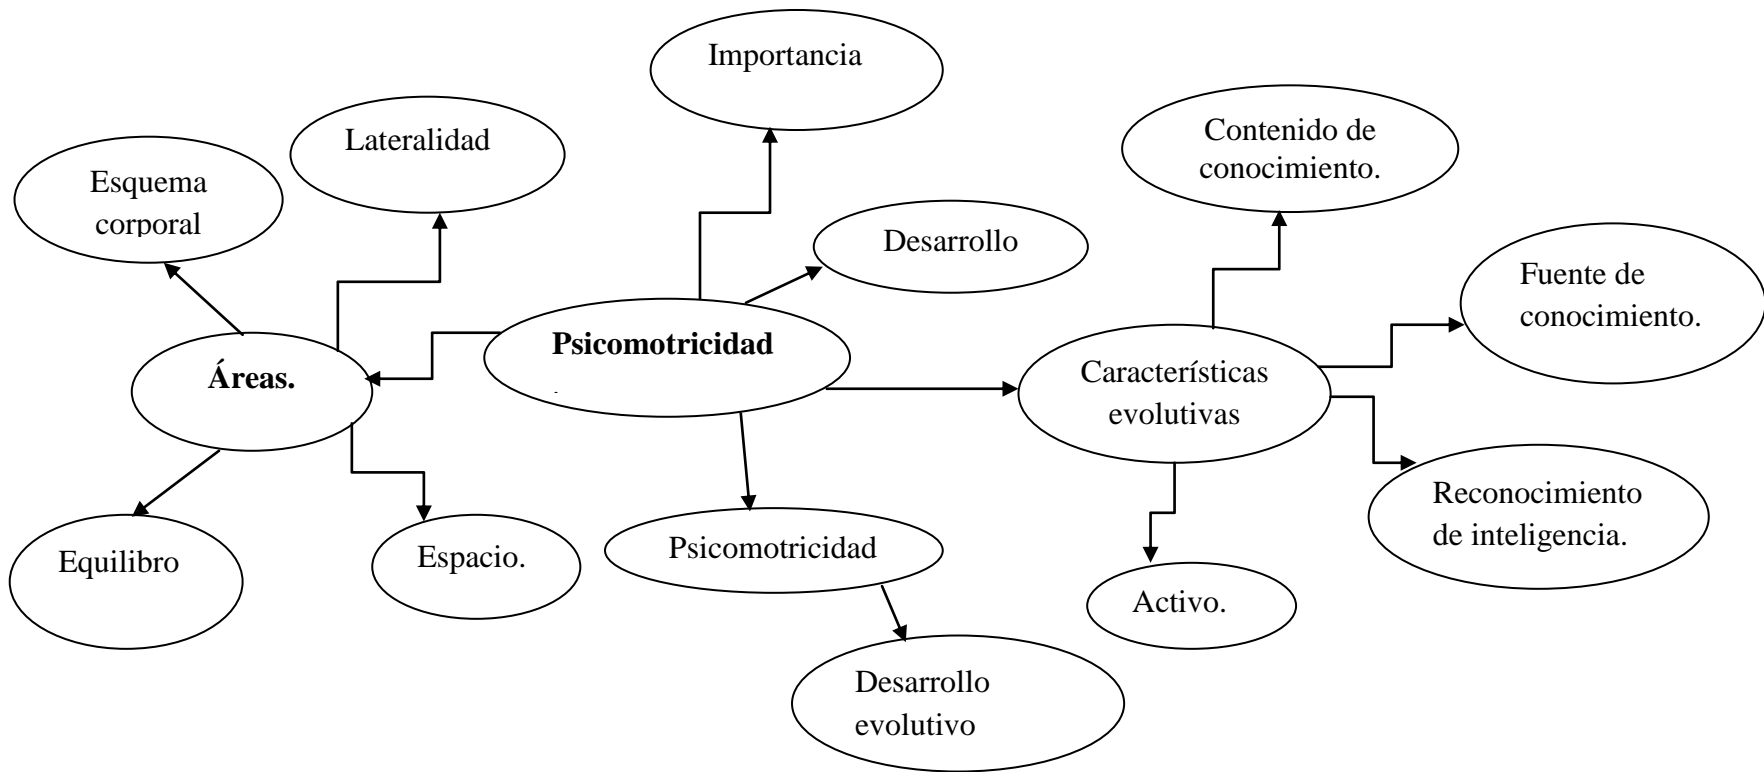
Importancia

Lateralidad

Esquema corporal

Contenido de conocimiento.

Desarrollo

Fuente de conocimiento.

Psicomotricidad

Áreas.

Características evolutivas

Reconocimiento de inteligencia.

Equilibro

Espacio.

Psicomotricidad

Activo.

Desarrollo evolutivo